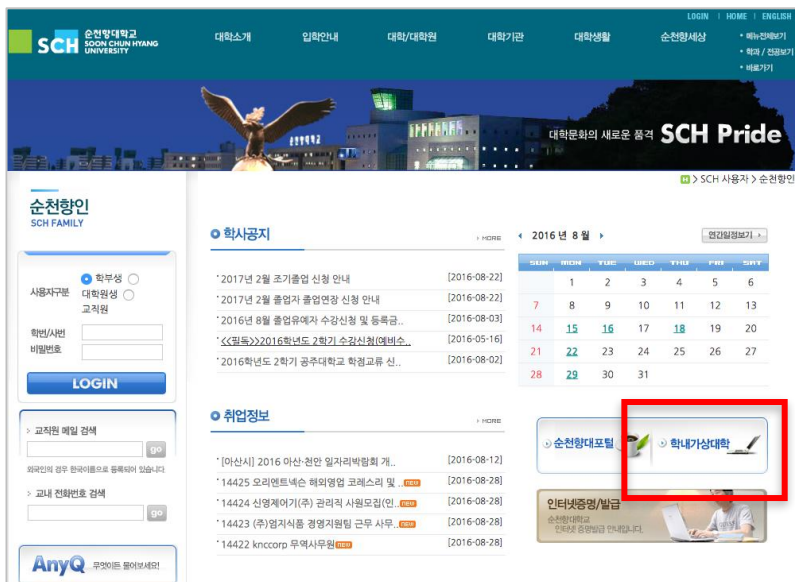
LOGIN | HOME | ENGLISH

SCH 순천향대학교 SOON CHUN HYANG UNIVERSITY

대학소개 입학안내 대학/대학원 대학기관 대학생활 순천향세상

• 메뉴전체보기
• 학과 / 전공보기
• 바로가기

대학문화의 새로운 품격 SCH Pride

> SCH 사용자 > 순천향인

순천향인
SCH FAMILY

사용자구분 학부생 대학원생 교직원

학번/사번
비밀번호

LOGIN

교직원 메일 검색 go
외국인의 경우 한국이름으로 등록되어 있습니다.

교내 전화번호 검색 go

AnyQ 무엇이든 물어보세요!

학사공지 MORE

| | |
|---|---|
| 2017년 2월 조기졸업 신청 안내 | [2016-08-22] |
| 2017년 2월 졸업자 졸업연장 신청 안내 | [2016-08-22] |
| 2016년 8월 졸업유예자 수강신청 및 등록금.. | [2016-08-03] |
| <<필독>>2016학년도 2학기 수강신청(예비수.. | [2016-05-16] |
| 2016학년도 2학기 공주대학교 학점교류 신.. | [2016-08-02] |

취업정보 MORE

| | |
|---|---|
| [아산시] 2016 아산·천안 일자리박람회 개.. | [2016-08-12] |
| 14425 오리엔트넥슨 해외영업 코레스리 및 .. new | [2016-08-28] |
| 14424 신영제어기(주) 관리직 사원모집(인.. new | [2016-08-28] |
| 14423 (주)엄지식품 경영지원팀 근무 사무.. new | [2016-08-28] |
| 14422 knccorp 무역사무원 new | [2016-08-28] |

◀ 2016 년 8 월 ▶ 연간일정보기

| SUN | MON | TUE | WED | THU | FRI | SAT |
|---|---|---|---|---|---|---|
| | 1 | 2 | 3 | 4 | 5 | 6 |
| 7 | 8 | 9 | 10 | 11 | 12 | 13 |
| 14 | 15 | 16 | 17 | 18 | 19 | 20 |
| 21 | 22 | 23 | 24 | 25 | 26 | 27 |
| 28 | 29 | 30 | 31 | | | |

순천향대포털
학내가상대학

인터넷증명/발급
순천향대학교 인터넷 증명발급 안내입니다.